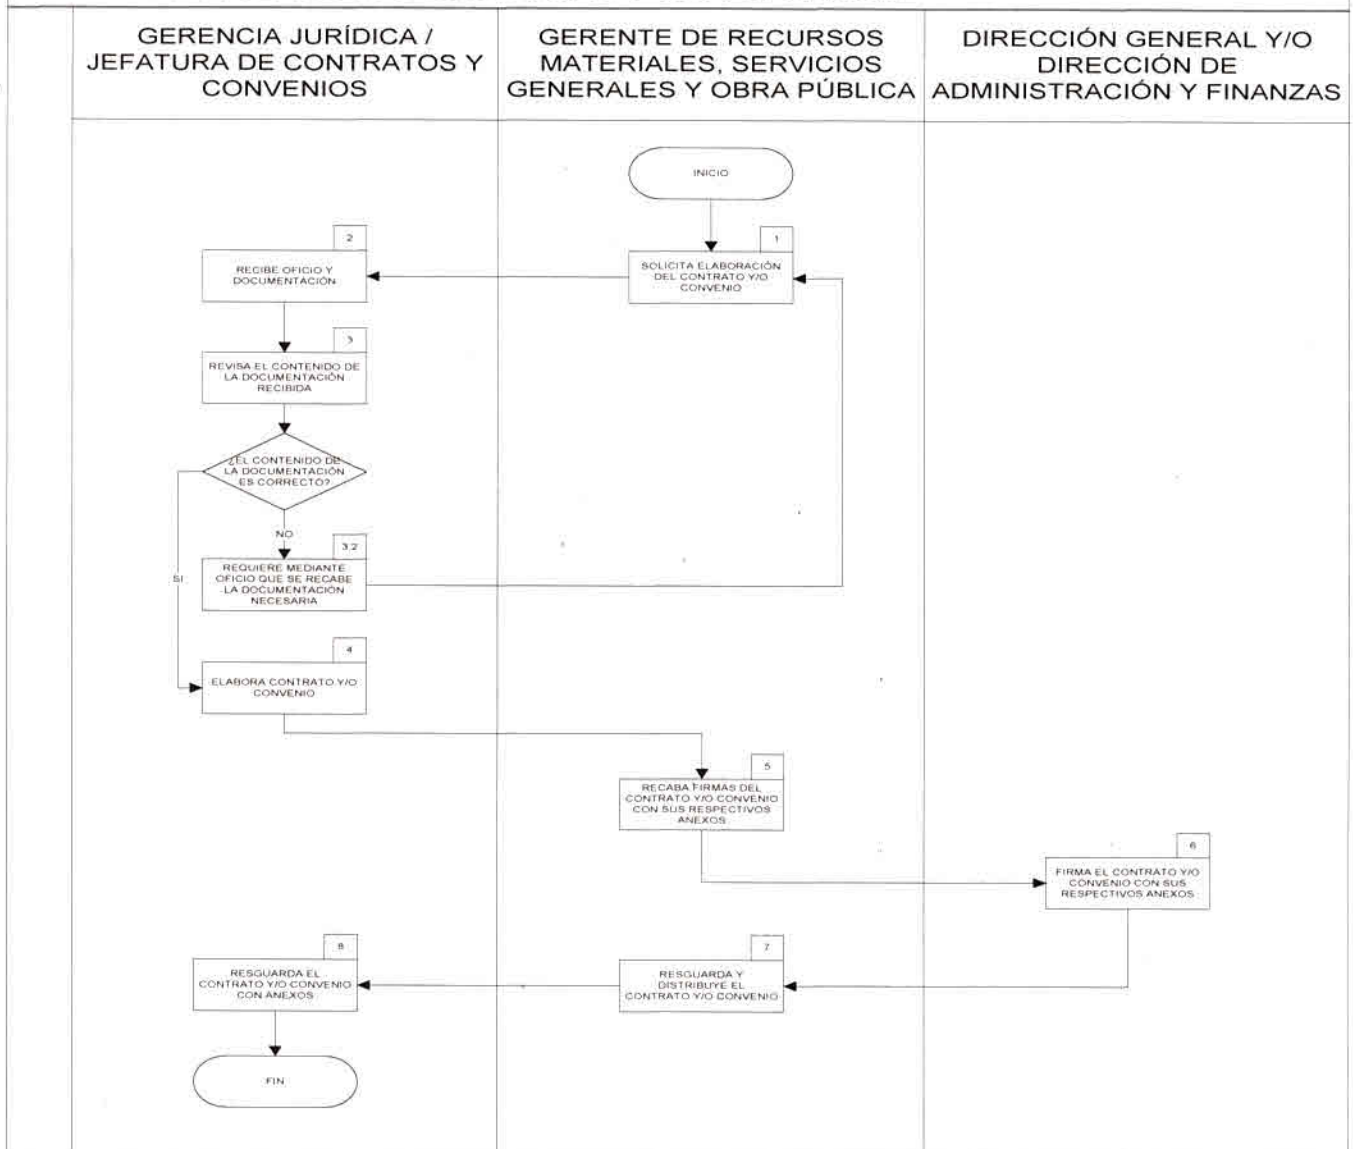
GERENCIA JURÍDICA / JEFATURA DE CONTRATOS Y CONVENIOS

GERENTE DE RECURSOS MATERIALES, SERVICIOS GENERALES Y OBRA PÚBLICA

DIRECCIÓN GENERAL Y/O DIRECCIÓN DE ADMINISTRACIÓN Y FINANZAS

INICIO

1
SOLICITA ELABORACIÓN DEL CONTRATO Y/O CONVENIO

2
RECIBE OFICIO Y DOCUMENTACIÓN

3
REVISA EL CONTENIDO DE LA DOCUMENTACIÓN RECIBIDA

¿EL CONTENIDO DE LA DOCUMENTACIÓN ES CORRECTO?

NO

SI

3.2
REQUIERE MEDIANTE OFICIO QUE SE RECABE LA DOCUMENTACIÓN NECESARIA

4
ELABORA CONTRATO Y/O CONVENIO

5
RECABA FIRMAS DEL CONTRATO Y/O CONVENIO CON SUS RESPECTIVOS ANEXOS

6
FIRMA EL CONTRATO Y/O CONVENIO CON SUS RESPECTIVOS ANEXOS

7
RESGUARDA Y DISTRIBUYE EL CONTRATO Y/O CONVENIO

8
RESGUARDA EL CONTRATO Y/O CONVENIO CON ANEXOS

FIN